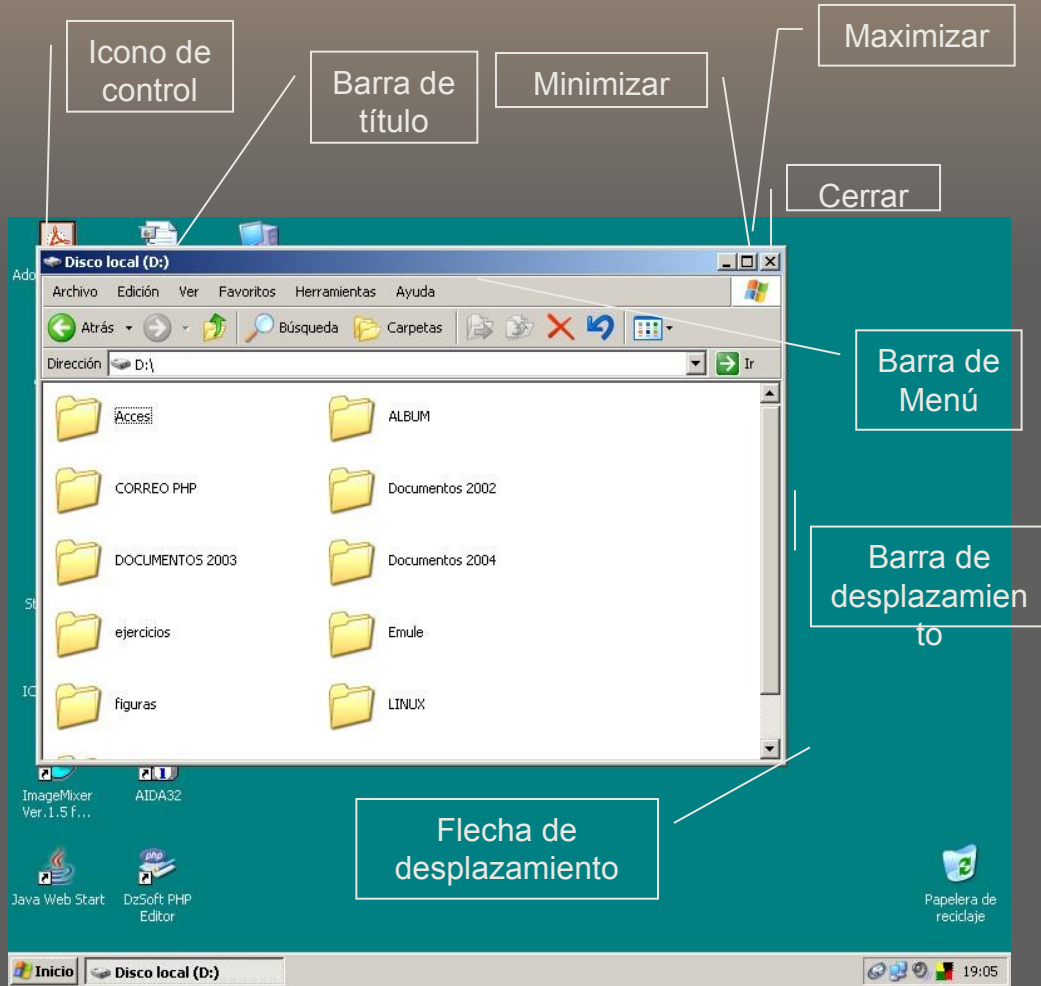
Icono de control

Barra de título

Minimizar

Maximizar

Cerrar

Ado

Disco local (D:)

Archivo Edición Ver Favoritos Herramientas Ayuda

Atrás Búsqueda Carpetas

Dirección D:\

Ir

Barra de Menú

Acces

ALBUM

CORREO PHP

Documentos 2002

DOCUMENTOS 2003

Documentos 2004

ejercicios

Emule

figuras

LINUX

Barra de desplazamiento

St

IC

ImageMixer Ver.1.5 f...

AIDA32

Flecha de desplazamiento

Java Web Start

DzSoft PHP Editor

Papelera de reciclaje

Inicio

Disco local (D:)

19:05